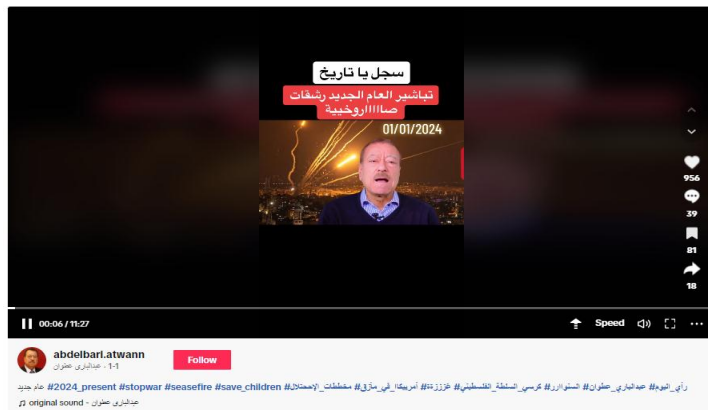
سجل يا تاريخ

تباشير العام الجديد رشقات صا||||روخية

01/01/2024

956

39

81

18

00:06 / 11:27

Speed

abdelbari.atwann

1-1 · عبدالباري عطوان

Follow

رأي_اليوم# عبدالباري_عطوان# السنوار# كرسي_السلطة_الفلسطيني# غززززة# أمريكا_في_مأزق# مخططات_الإحتلال# #2024_present #stopwar #seasefire #save_children عام جديد

♫ original sound - عبدالباري عطوان